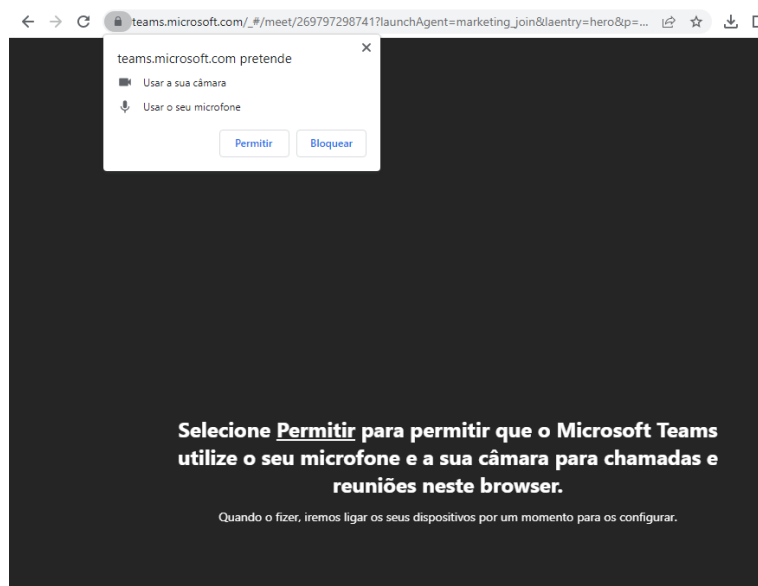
teams.microsoft.com/_#/meet/269797298741?launchAgent=marketing_join&laentry=hero&p=...

teams.microsoft.com pretende

×

Usar a sua câmara

Usar o seu microfone

Permitir

Bloquear

Selecione Permitir para permitir que o Microsoft Teams utilize o seu microfone e a sua câmara para chamadas e reuniões neste browser.

Quando o fizer, iremos ligar os seus dispositivos por um momento para os configurar.